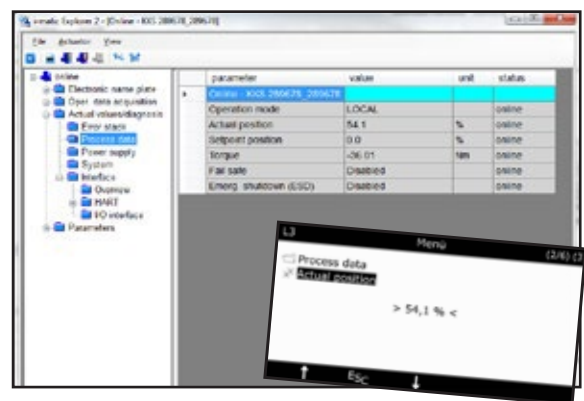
irmatic Explorer 2 - [Online - KXS 280678_280678]

File Actuator View

Online
Electronic name plate
Oper. data acquisition
Actual values/diagnosis
Error stack
Process data
Power supply
System
Interface
Overview
HART
I/O interface
Parameters

| | parameter | value | unit | status |
|---|---|---|---|---|
| ▸ | Online - KXS 280678_280678 | | | |
| | Operation mode | LOCAL | | online |
| | Actual position | 54.1 | % | online |
| | Setpoint position | 0.0 | % | online |
| | Torque | -36.01 | Nm | online |
| | Fail safe | Disabled | | online |
| | Emerg. shutdown (ESD) | Disabled | | online |

L3 Menu (2/6) (3

Process data
Actual position

> 54,1 % <

Esc